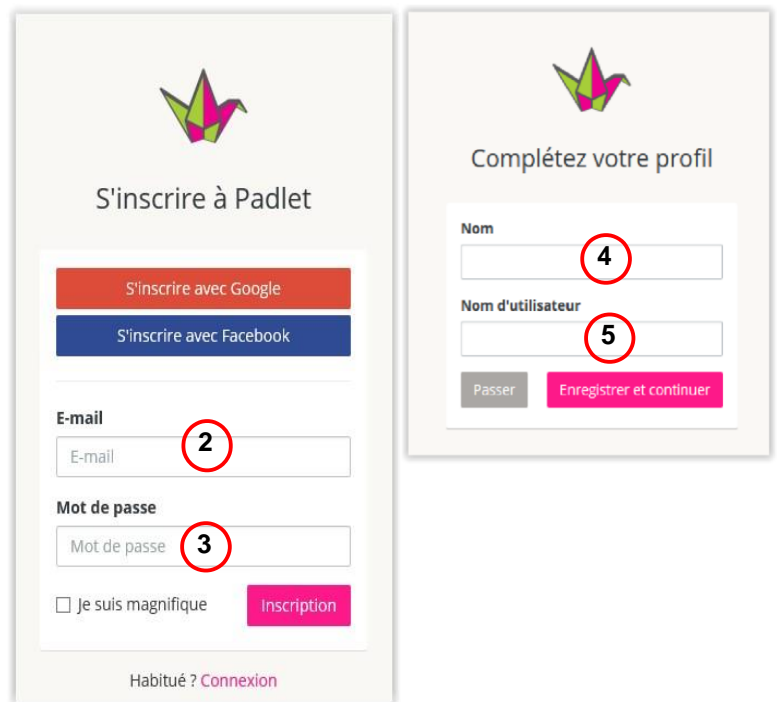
S'inscrire à Padlet

S'inscrire avec Google

S'inscrire avec Facebook

E-mail

E-mail

2

Mot de passe

Mot de passe

3

Je suis magnifique

Inscription

Habitué ? Connexion

Complétez votre profil

Nom

4

Nom d'utilisateur

5

Passer

Enregistrer et continuer